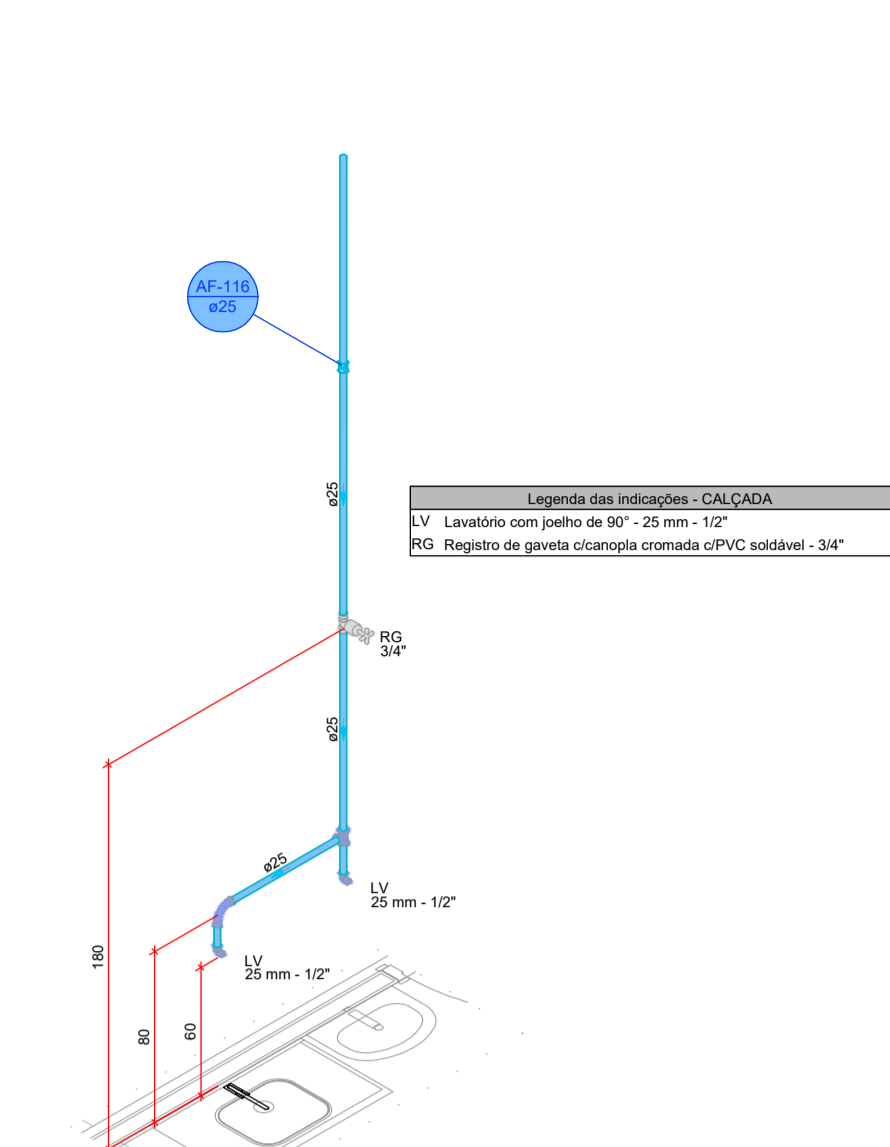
AF-116
ø25

ø25

| Legenda das indicações - CALÇADA | |
|---|---|
| LV | Lavatório com joelho de 90° - 25 mm - 1/2" |
| RG | Registro de gaveta c/canopla cromada c/PVC soldável - 3/4" |

RG
3/4"

ø25

ø25

LV
25 mm - 1/2"

LV
25 mm - 1/2"

180

80

60